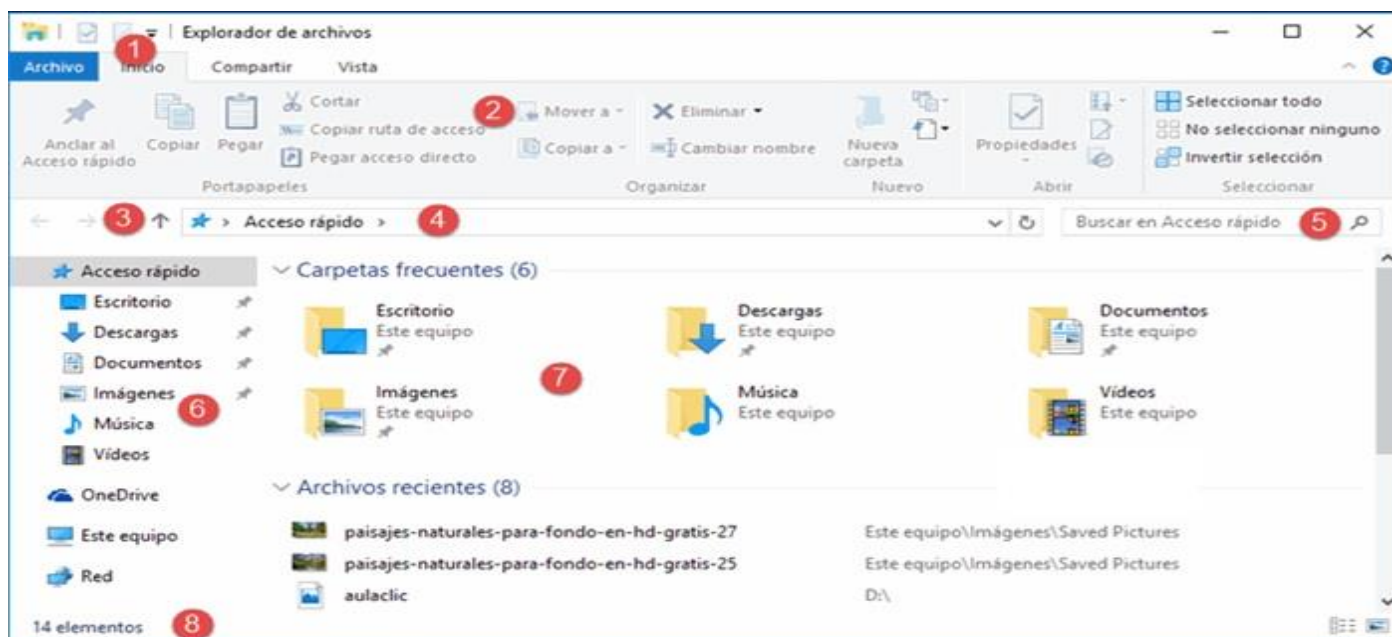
Explorador de archivos

1

Archivo Inicio Compartir Vista

Anclar al Acceso rápido Copiar Pegar Cortar Copiar ruta de acceso Pegar acceso directto

Portapapeles

2

Mover a Copiar a Eliminar Cambiar nombre

Organizar

Nueva carpeta

Nuevo

Propiedades

Abrir

Seleccionar todo No seleccionar ninguno Invertir selección

Seleccionar

3 4 Acceso rápido >

Buscar en Acceso rápido 5

Acceso rápido
Escritorio
Descargas
Documentos
Imágenes 6
Música
Vídeos
OneDrive
Este equipo
Red

Carpetas frecuentes (6)

Escritorio
Este equipo

Descargas
Este equipo

Documentos
Este equipo

7

Imágenes
Este equipo

Música
Este equipo

Vídeos
Este equipo

Archivos recientes (8)

paisajes-naturales-para-fondo-en-hd-gratis-27 Este equipo\Imágenes\Saved Pictures
paisajes-naturales-para-fondo-en-hd-gratis-25 Este equipo\Imágenes\Saved Pictures
aulaclic D:\

14 elementos 8